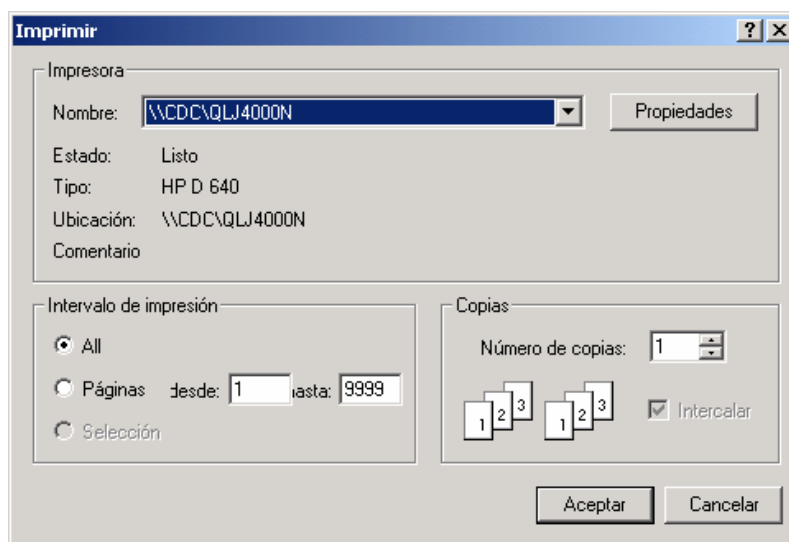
Imprimir

?

Impresora

Nombre: \\CDC\QLJ4000N

Propiedades

Estado: Listo

Tipo: HP D 640

Ubicación: \\CDC\QLJ4000N

Comentario

Intervalo de impresión

All

Páginas desde: 1 hasta: 9999

Selección

Copias

Número de copias: 1

1 2 3 1 2 3

Intercalar

Aceptar

Cancelar